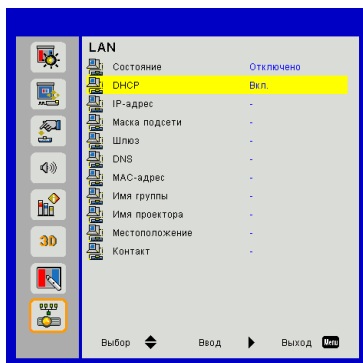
LAN

| | |
|---|---|
| Состояние | Отключено |
| DHCP | Вкл. |
| IP-адрес | - |
| Маска подсети | - |
| Шлюз | - |
| DNS | - |
| MAC-адрес | - |
| Имя группы | - |
| Имя проектора | - |
| Местоположение | - |
| Контакт | - |

3D

Выбор Ввод Выход Menu